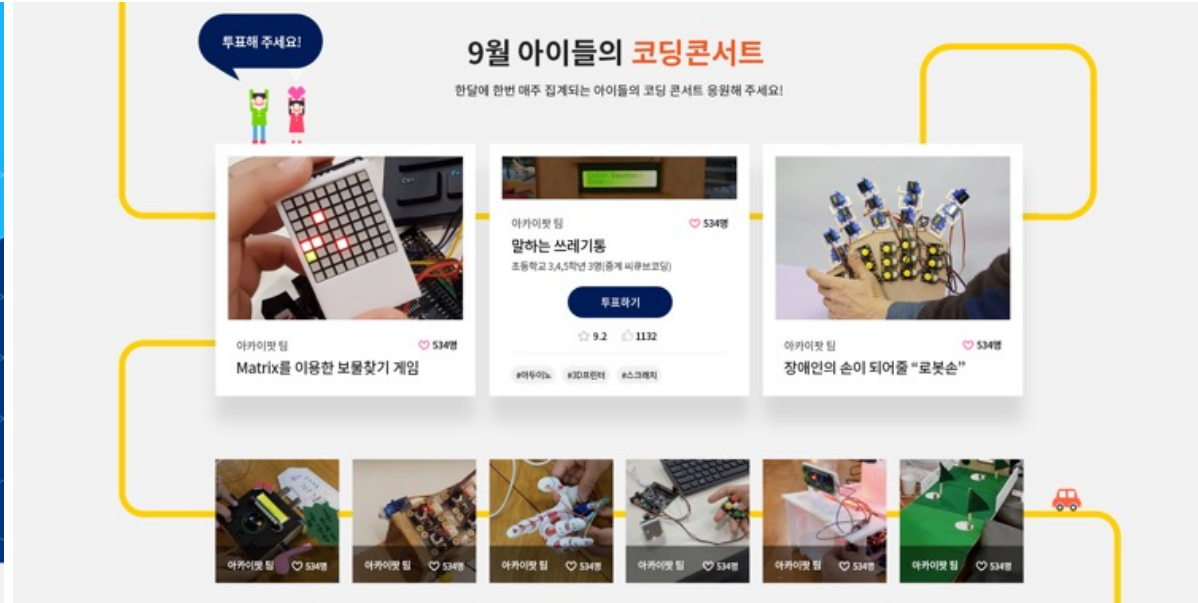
투표해 주세요!

9월 아이들의 코딩콘서트

한달에 한번 매주 집계되는 아이들의 코딩 콘서트 응원해 주세요!

아카이랏 팀 ♡ 534명
Matrix를 이용한 보물찾기 게임

아카이랏 팀 ♡ 534명
말하는 쓰레기통
초등학교 3,4,5학년 3명(중계 씨큐브코딩)
투표하기
☆ 9.2 👍 1132
#아두이노 #3D프린터 #스크래치

아카이랏 팀 ♡ 534명
장애인의 손이 되어줄 "로봇손"

아카이랏 팀 ♡ 534명
아카이랏 팀 ♡ 534명
아카이랏 팀 ♡ 534명
아카이랏 팀 ♡ 534명
아카이랏 팀 ♡ 534명
아카이랏 팀 ♡ 534명